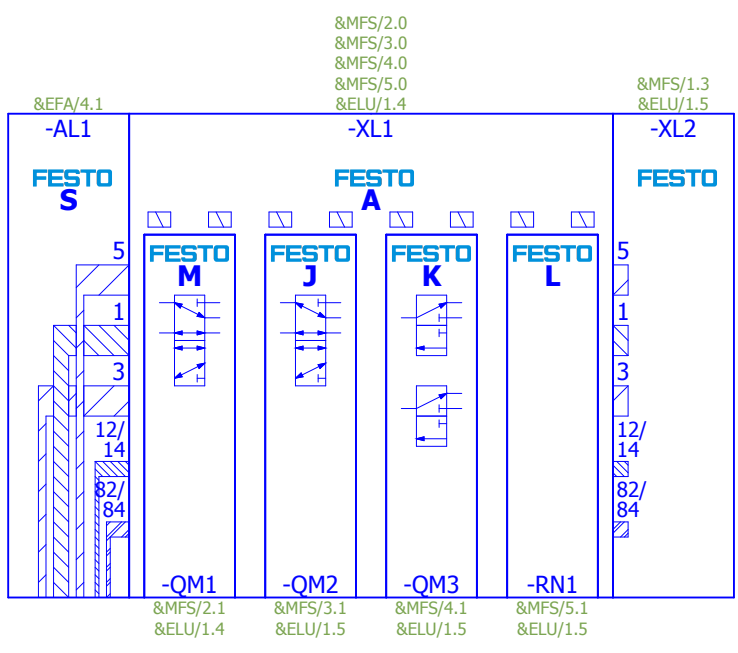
&MFS/2.0
&MFS/3.0
&MFS/4.0
&MFS/5.0
&ELU/1.4

&EFA/4.1

&MFS/1.3
&ELU/1.5

-AL1

FESTO
S

5
1
3
12/
14
82/
84

-XL1

FESTO
A

FESTO
M

-QM1

FESTO
J

-QM2

FESTO
K

-QM3

FESTO
L

-RN1

-XL2

FESTO

5
1
3
12/
14
82/
84

&MFS/2.1
&ELU/1.4

&MFS/3.1
&ELU/1.5

&MFS/4.1
&ELU/1.5

&MFS/5.1
&ELU/1.5